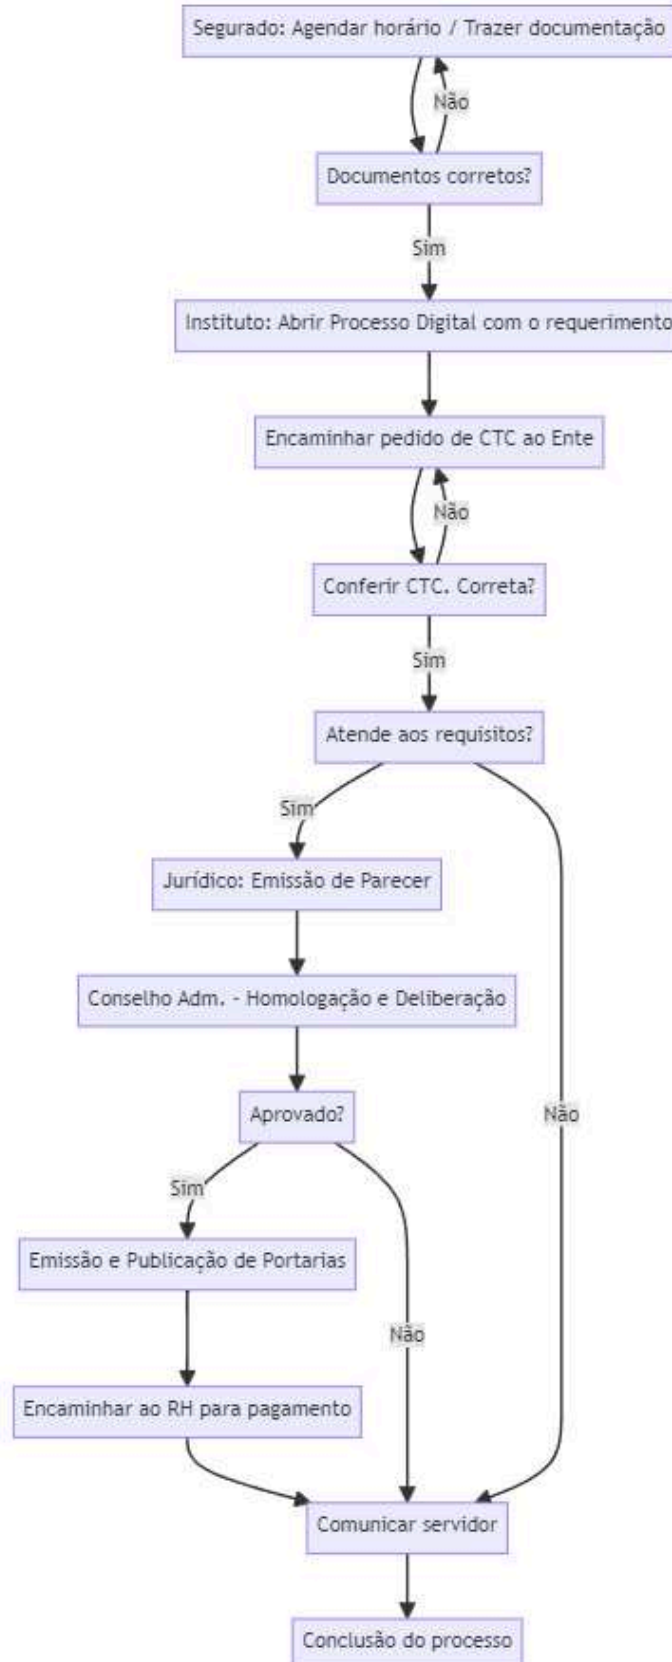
Segurado: Agendar horário / Trazer documentação

Não

Documentos corretos?

Sim

Instituto: Abrir Processo Digital com o requerimento

Encaminhar pedido de CTC ao Ente

Não

Conferir CTC. Correta?

Sim

Atende aos requisitos?

Sim

Jurídico: Emissão de Parecer

Conselho Adm. - Homologação e Deliberação

Aprovado?

Não

Sim

Emissão e Publicação de Portarias

Não

Encaminhar ao RH para pagamento

Comunicar servidor

Conclusão do processo